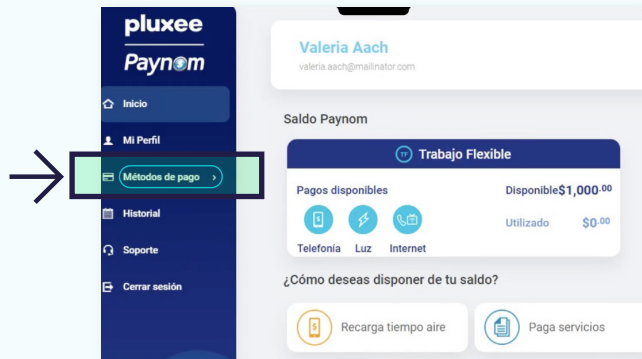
pluxee
Paynom

Inicio
Mi Perfil
Métodos de pago
Historial
Soporte
Cerrar sesión

Valeria Aach
valeria.aach@mailinator.com

Saldo Paynom

Trabajo Flexible

Pagos disponibles
Disponible $1,000.00
Telefonía Luz Internet
Utilizado $0.00

¿Cómo deseas disponer de tu saldo?

Recarga tiempo aire
Paga servicios